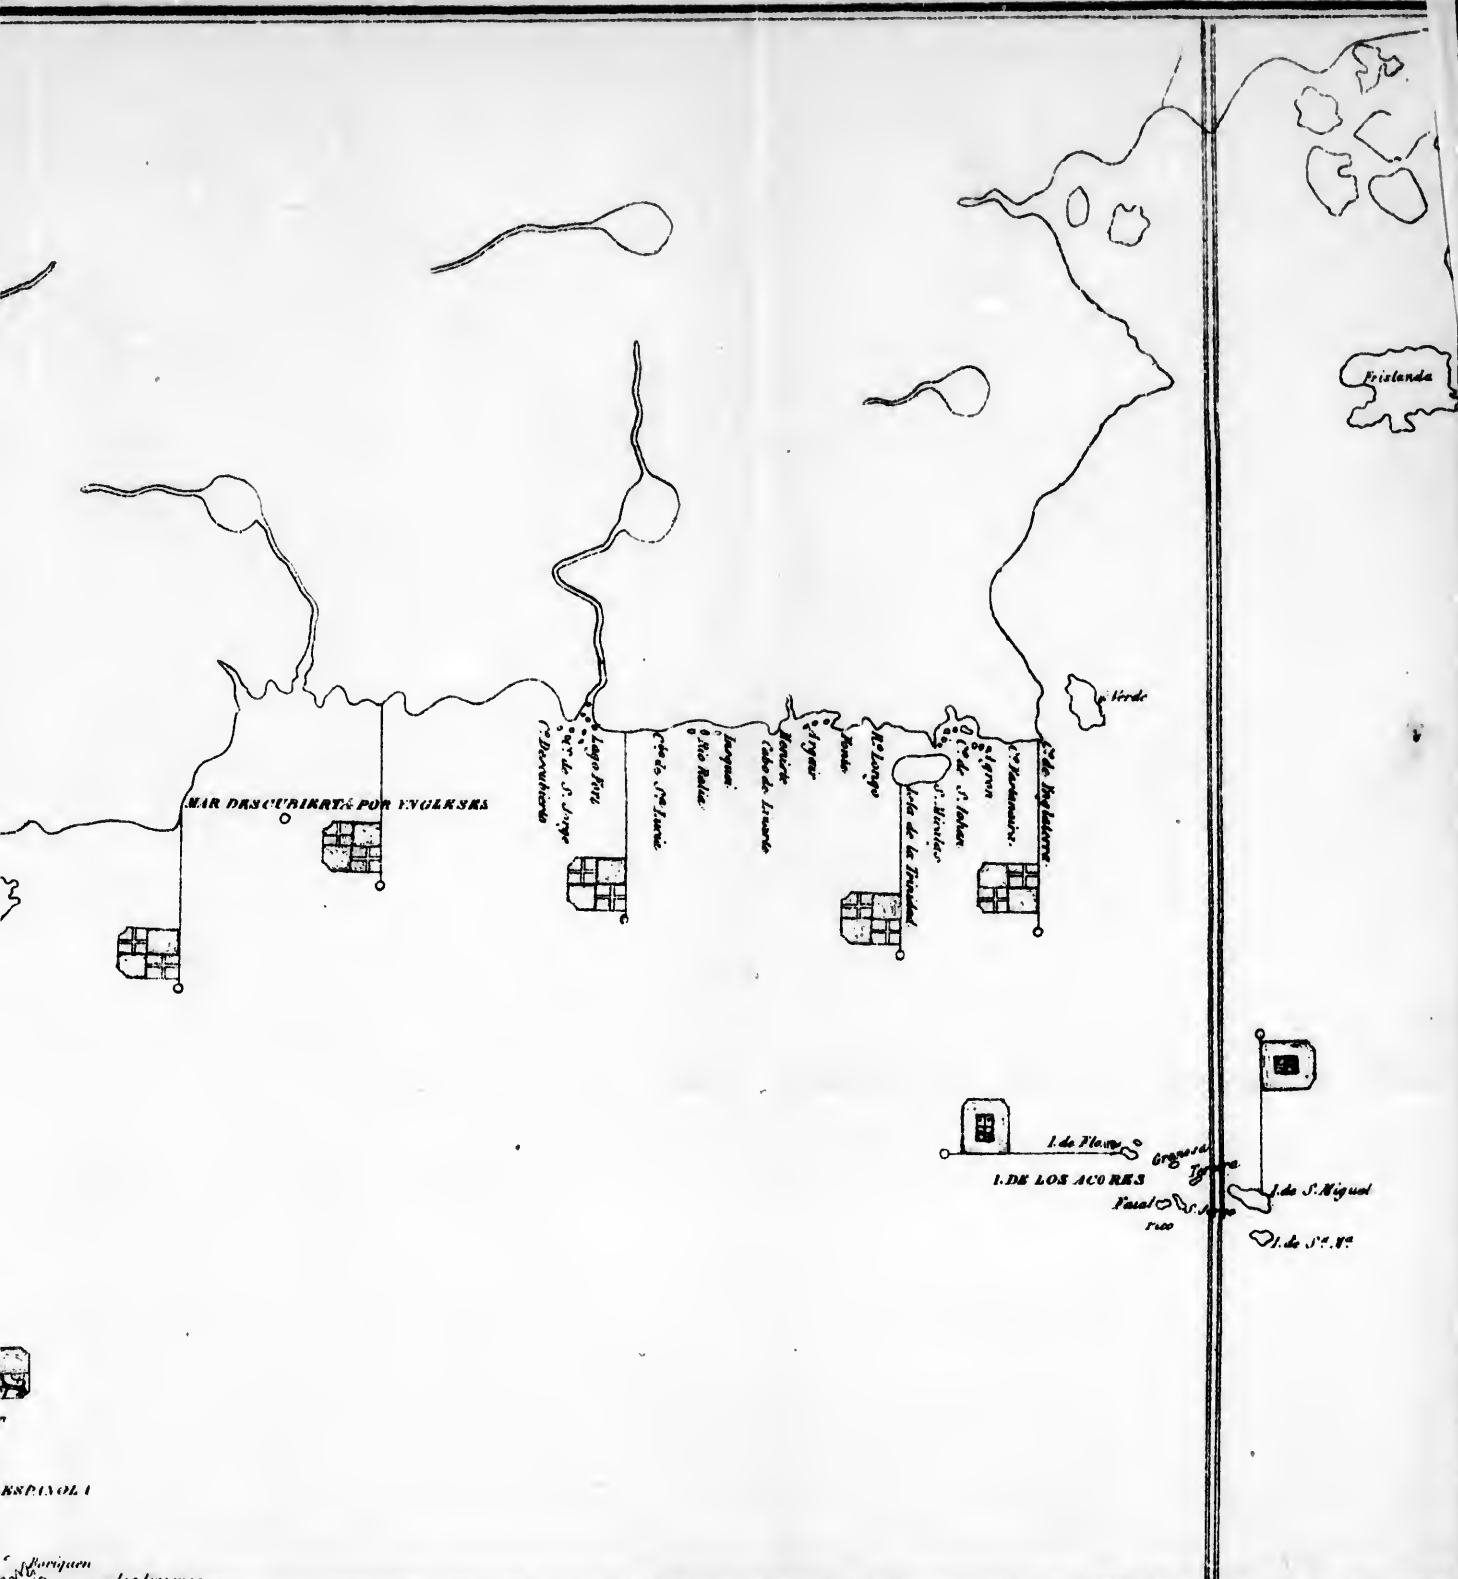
Frislanda

I. Verde

MAR DESCUBIERTA POR YNGLESES

C.º Descubierto
R.º de S. Jorge
Lago Fin
C.º de S.ª Lucia
Rio Balia
Iaequi
Cabo de Lisarte
Baia
Aguas
Fonte
R.º Longo
Isla de la Trinidad
S. Nicolas
C.º de S. Iohan
Agron
C.º Razo
C.º de Inglaterra

I. de Flores
Graciosa
Tercera
I. DE LOS ACORES
Faial
S. Jorge
Pico
I. de S. Miguel
I. de S.ª M.ª

ESPAÑOLA

Boriquen
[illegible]